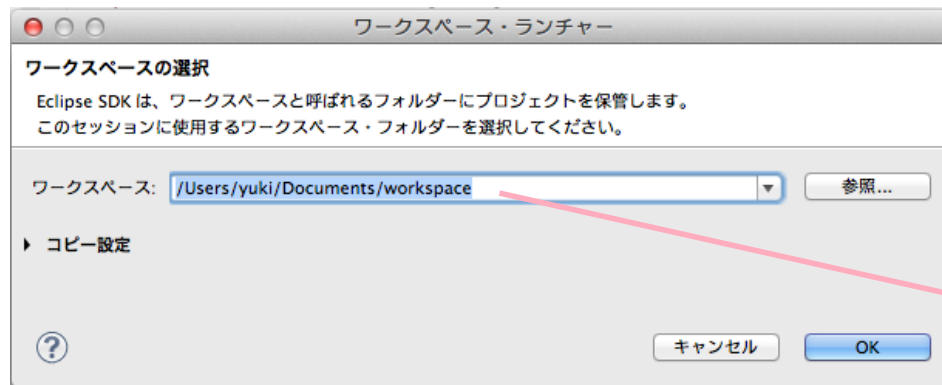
ワークスペース・ランチャー

ワークスペースの選択

Eclipse SDK は、ワークスペースと呼ばれるフォルダーにプロジェクトを保管します。
このセッションに使用するワークスペース・フォルダーを選択してください。

ワークスペース: /Users/yuki/Documents/workspace

参照...

コピー設定

?

キャンセル

OK